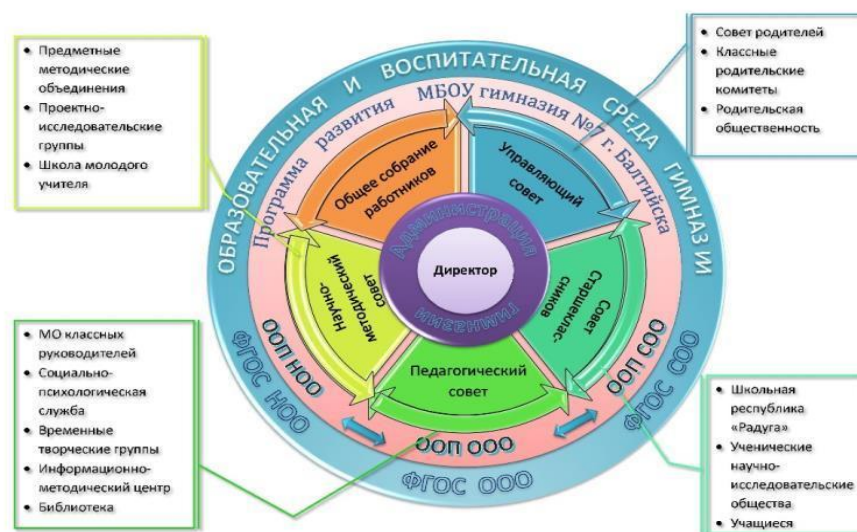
• Предметные методические объединения
• Проектно-исследовательские группы
• Школа молодого учителя

• Совет родителей
• Классные родительские комитеты
• Родительская общественность

ОБРАЗОВАТЕЛЬНАЯ И ВОСПИТАТЕЛЬНАЯ СРЕДА ГИМНАЗИИ

Программа развития МБОУ гимназия №7 г. Балтийска

Общее собрание работников

Управляющий совет

Научно-методический совет

Совет старшеклассников

Педагогический совет

Администрация гимназии

Директор

ООП НОО

ООП СОО

ООП ООО

ФГОС НОО

ФГОС СОО

ФГОС ООО

• МО классных руководителей
• Социально-психологическая служба
• Временные творческие группы
• Информационно-методический центр
• Библиотека

• Школьная республика «Радуга»
• Ученические научно-исследовательские общества
• Учащиеся